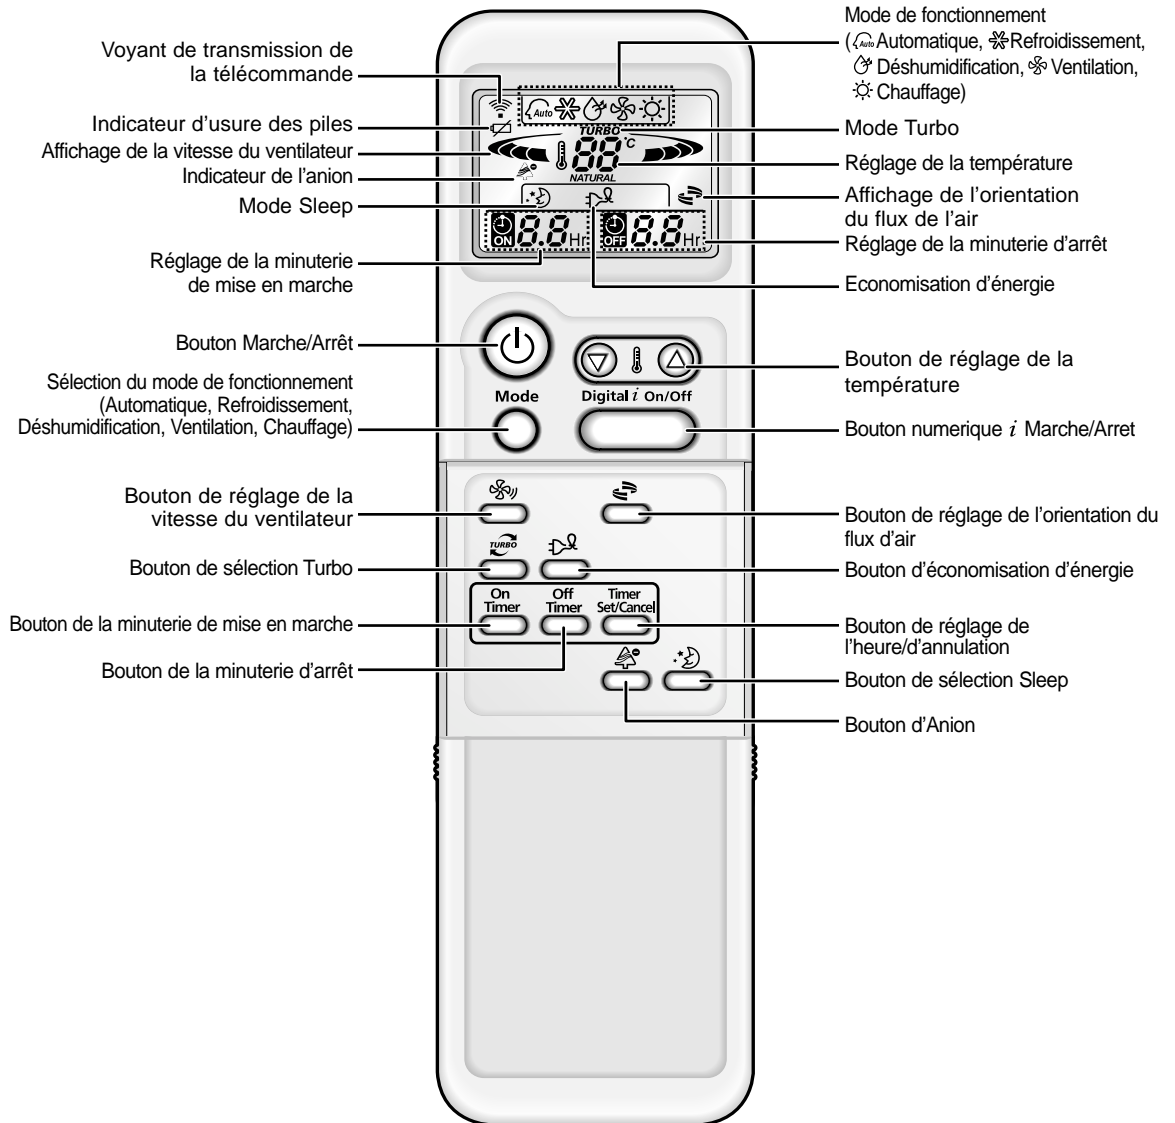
Mode de fonctionnement (Automatique, Refroidissement, Déshumidification, Ventilation, Chauffage)

Voyant de transmission de la télécommande

Indicateur d'usure des piles

Affichage de la vitesse du ventilateur

Indicateur de l'anion

Mode Sleep

Réglage de la minuterie de mise en marche

Mode Turbo

Réglage de la température

Affichage de l'orientation du flux de l'air

Réglage de la minuterie d'arrêt

Economisation d'énergie

Auto

TURBO

88 °C

NATURAL

ON 8.8 Hr.

OFF 8.8 Hr.

Bouton Marche/Arrêt

Sélection du mode de fonctionnement (Automatique, Refroidissement, Déshumidification, Ventilation, Chauffage)

Mode

Digital $i$ On/Off

Bouton de réglage de la température

Bouton numerique $i$ Marche/Arret

Bouton de réglage de la vitesse du ventilateur

Bouton de sélection Turbo

Bouton de la minuterie de mise en marche

Bouton de la minuterie d'arrêt

TURBO

On Timer

Off Timer

Timer Set/Cancel

Bouton de réglage de l'orientation du flux d'air

Bouton d'économisation d'énergie

Bouton de réglage de l'heure/d'annulation

Bouton de sélection Sleep

Bouton d'Anion